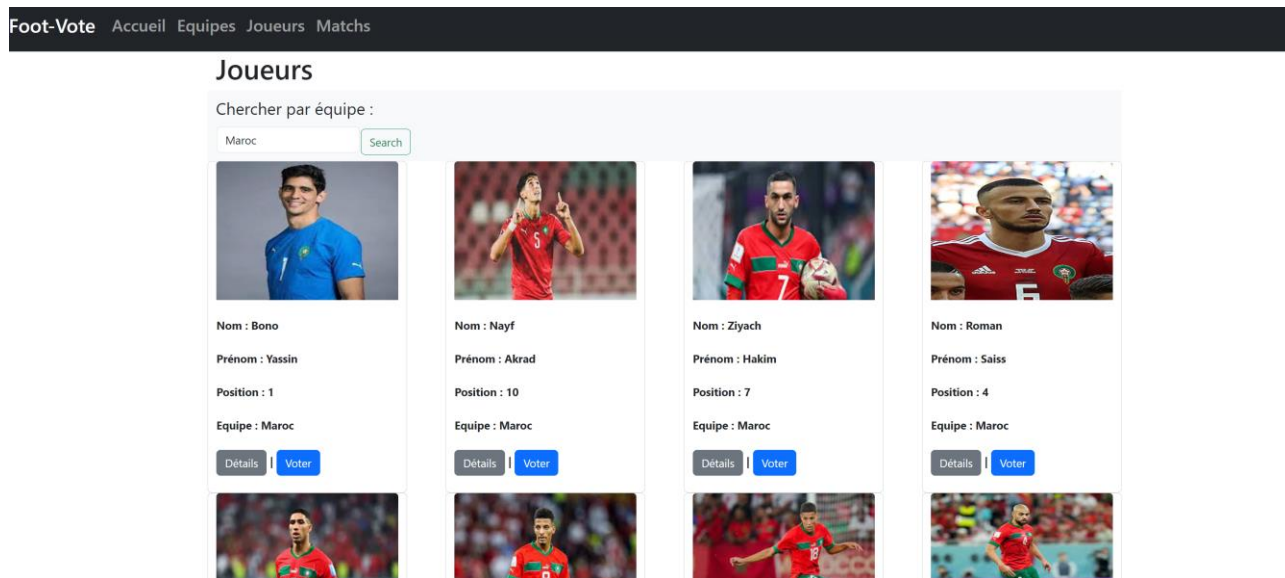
Foot-Vote Accueil Equipes Joueurs Matchs

Joueurs

Chercher par équipe :

Maroc Search

Nom : Bono

Prénom : Yassin

Position : 1

Equipe : Maroc

Détails | Voter

Nom : Nayf

Prénom : Akrad

Position : 10

Equipe : Maroc

Détails | Voter

Nom : Ziyach

Prénom : Hakim

Position : 7

Equipe : Maroc

Détails | Voter

Nom : Roman

Prénom : Saiss

Position : 4

Equipe : Maroc

Détails | Voter